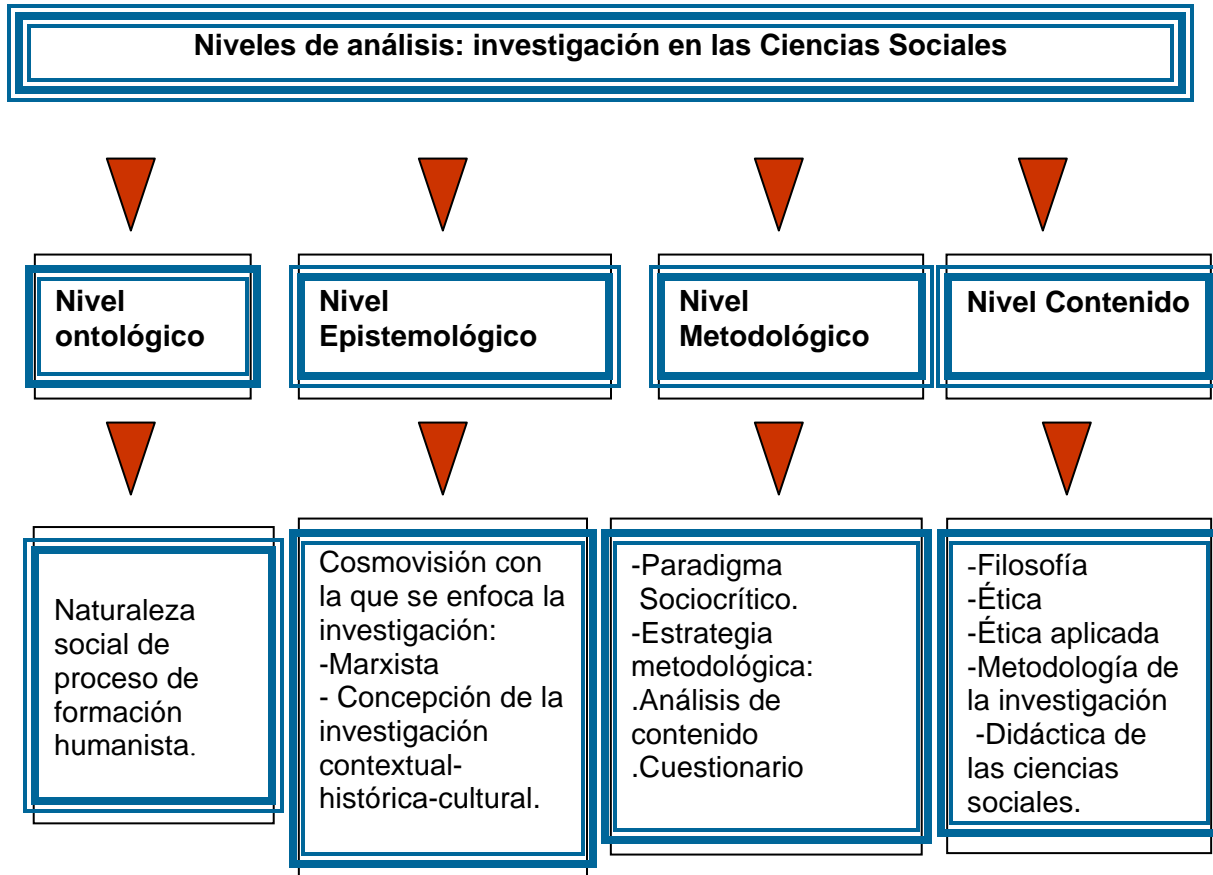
Niveles de análisis: investigación en las Ciencias Sociales

Nivel ontológico

Nivel Epistemológico

Nivel Metodológico

Nivel Contenido

Naturaleza social de proceso de formación humanista.

Cosmovisión con la que se enfoca la investigación:
-Marxista
- Concepción de la investigación contextual-histórica-cultural.

-Paradigma Sociocrítico.
-Estrategia metodológica:
.Análisis de contenido
.Cuestionario

-Filosofía
-Ética
-Ética aplicada
-Metodología de la investigación
-Didáctica de las ciencias sociales.